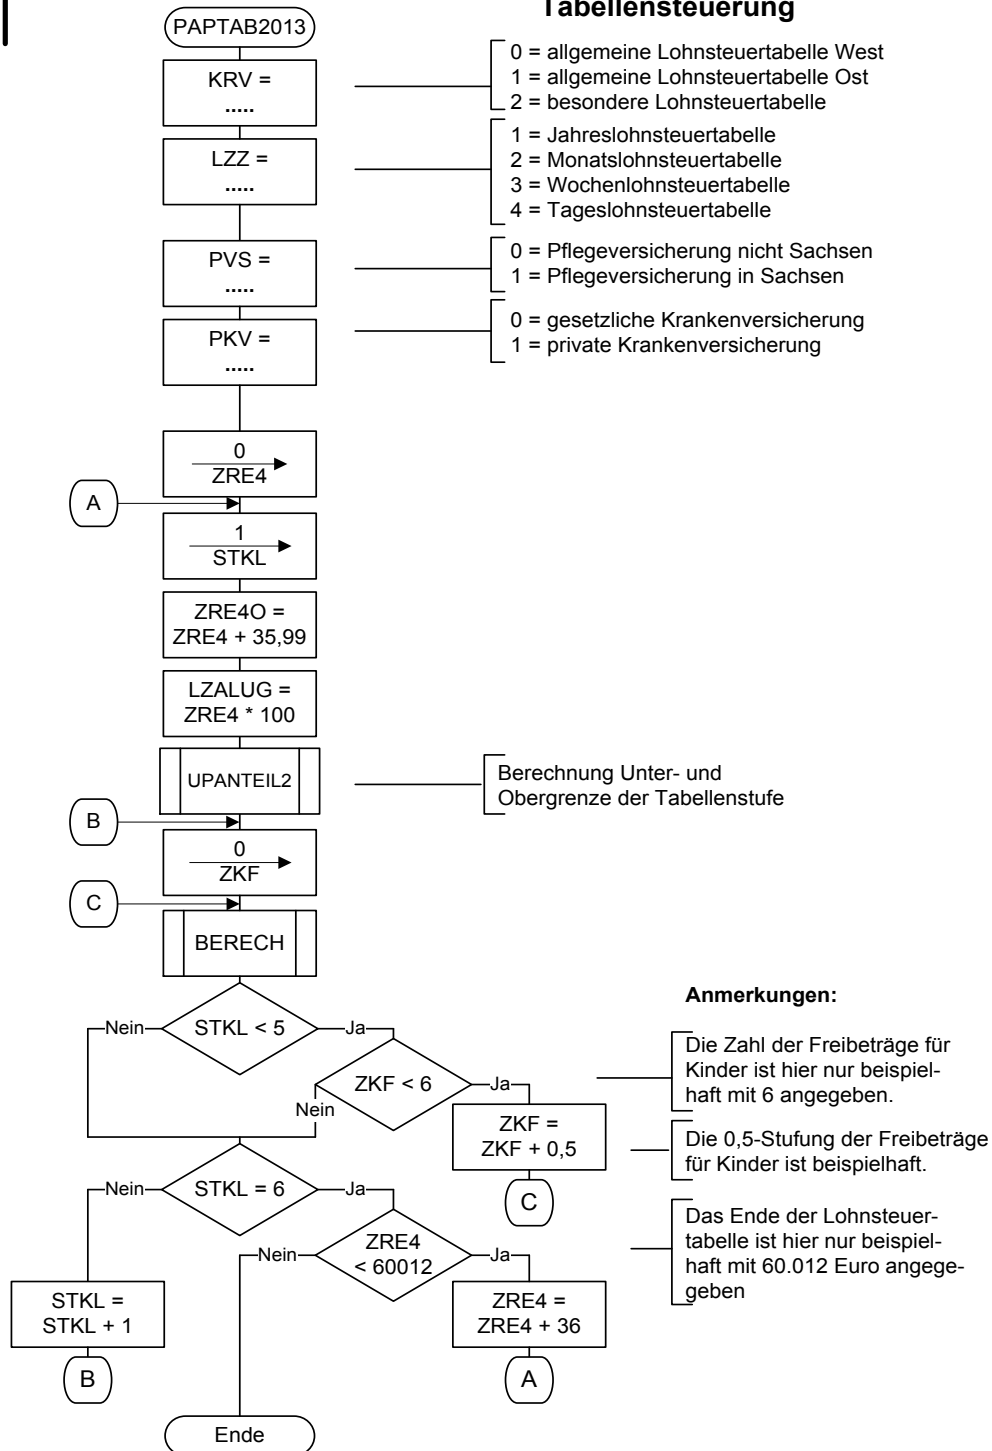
Tabellensteuerung

PAPTAB2013

KRV = .....

0 = allgemeine Lohnsteuertabelle West
1 = allgemeine Lohnsteuertabelle Ost
2 = besondere Lohnsteuertabelle

LZZ = .....

1 = Jahreslohnsteuertabelle
2 = Monatslohnsteuertabelle
3 = Wochenlohnsteuertabelle
4 = Tageslohnsteuertabelle

PVS = .....

0 = Pflegeversicherung nicht Sachsen
1 = Pflegeversicherung in Sachsen

PKV = .....

0 = gesetzliche Krankenversicherung
1 = private Krankenversicherung

0 ZRE4

A

1 STKL

ZRE4O = ZRE4 + 35,99

LZALUG = ZRE4 * 100

UPANTEIL2

Berechnung Unter- und Obergrenze der Tabellenstufe

B

0 ZKF

C

BERECH

Anmerkungen:

Nein STKL < 5 Ja

ZKF < 6 Ja

Nein

Die Zahl der Freibeträge für Kinder ist hier nur beispielhaft mit 6 angegeben.

ZKF = ZKF + 0,5

Die 0,5-Stufung der Freibeträge für Kinder ist beispielhaft.

C

Nein STKL = 6 Ja

Nein ZRE4 < 60012 Ja

Das Ende der Lohnsteuertabelle ist hier nur beispielhaft mit 60.012 Euro angegegeben

STKL = STKL + 1

ZRE4 = ZRE4 + 36

B

A

Ende